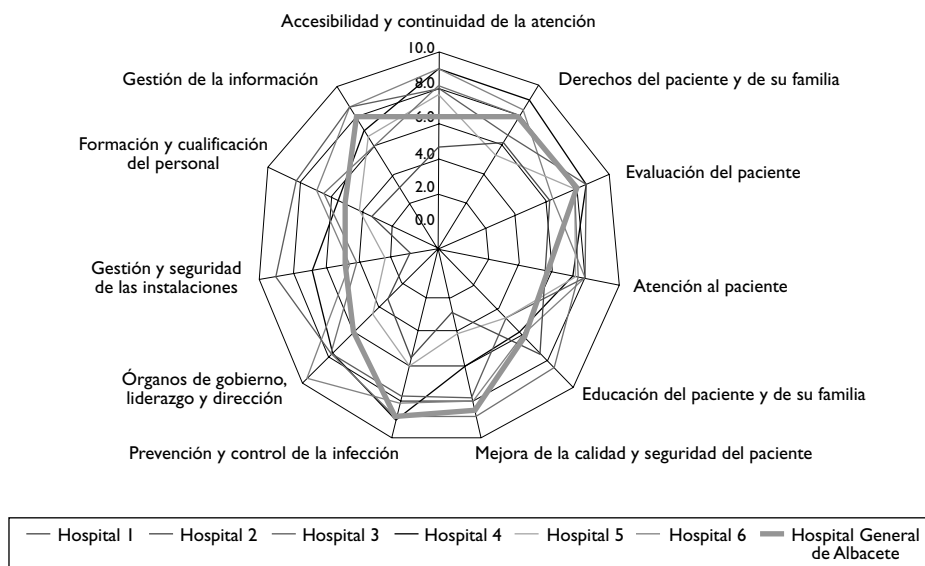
Accesibilidad y continuidad de la atención

10.0
8.0
6.0
4.0
2.0
0.0

Derechos del paciente y de su familia

Evaluación del paciente

Atención al paciente

Educación del paciente y de su familia

Mejora de la calidad y seguridad del paciente

Prevención y control de la infección

Órganos de gobierno, liderazgo y dirección

Gestión y seguridad de las instalaciones

Formación y cualificación del personal

Gestión de la información

Hospital 1 Hospital 2 Hospital 3 Hospital 4 Hospital 5 Hospital 6 Hospital General de Albacete